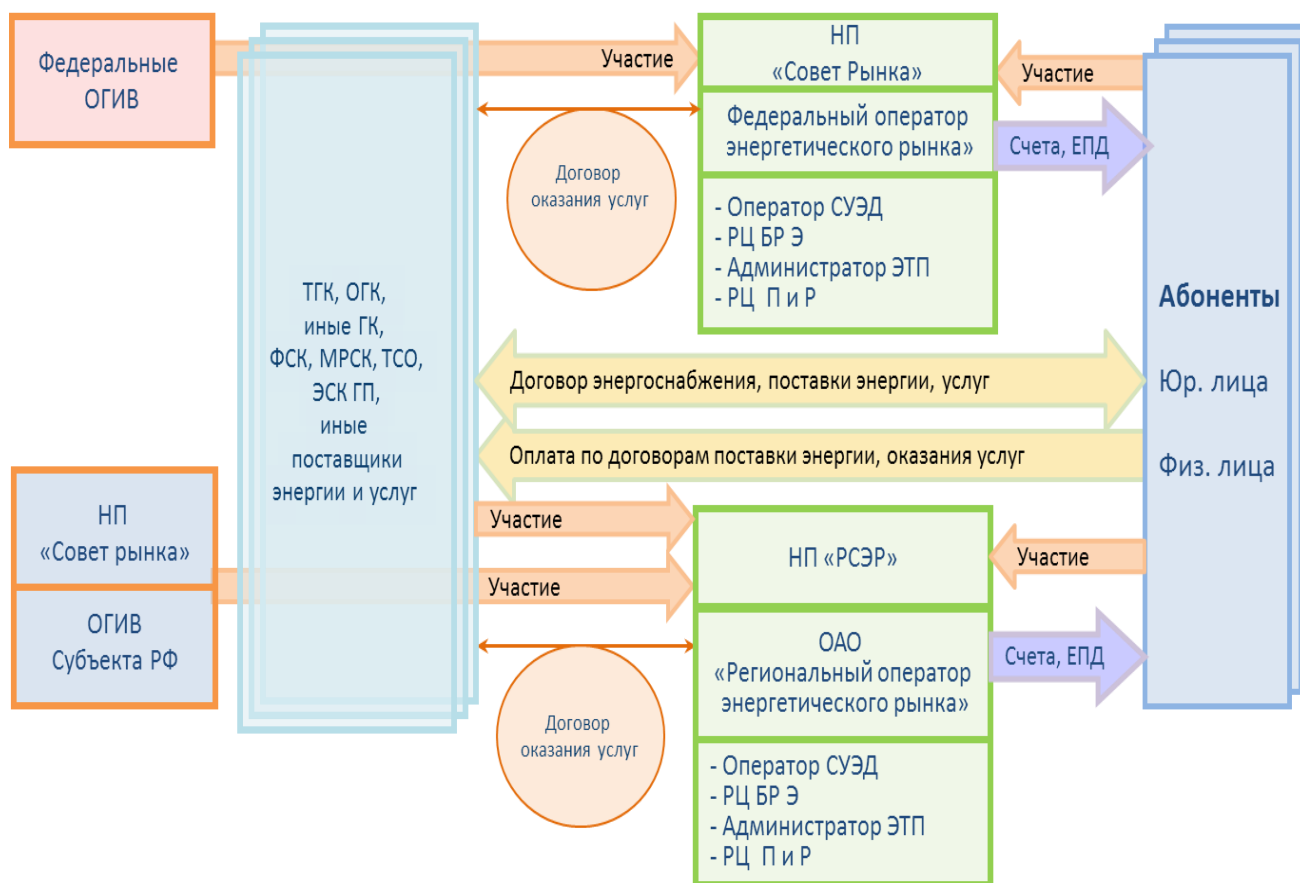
Федеральные ОГИВ

Участие

НП «Совет Рынка»

Участие

Федеральный оператор энергетического рынка»

Счета, ЕПД

Договор оказания услуг

- Оператор СУЭД
- РЦ БР Э
- Администратор ЭТП
- РЦ П и Р

ТГК, ОГК, иные ГК, ФСК, МРСК, ТСО, ЭСК ГП, иные поставщики энергии и услуг

Абоненты

Юр. лица

Физ. лица

Договор энергоснабжения, поставки энергии, услуг

Оплата по договорам поставки энергии, оказания услуг

НП «Совет рынка»

ОГИВ Субъекта РФ

Участие

Участие

НП «РСЭР»

Участие

ОАО «Региональный оператор энергетического рынка»

Счета, ЕПД

Договор оказания услуг

- Оператор СУЭД
- РЦ БР Э
- Администратор ЭТП
- РЦ П и Р